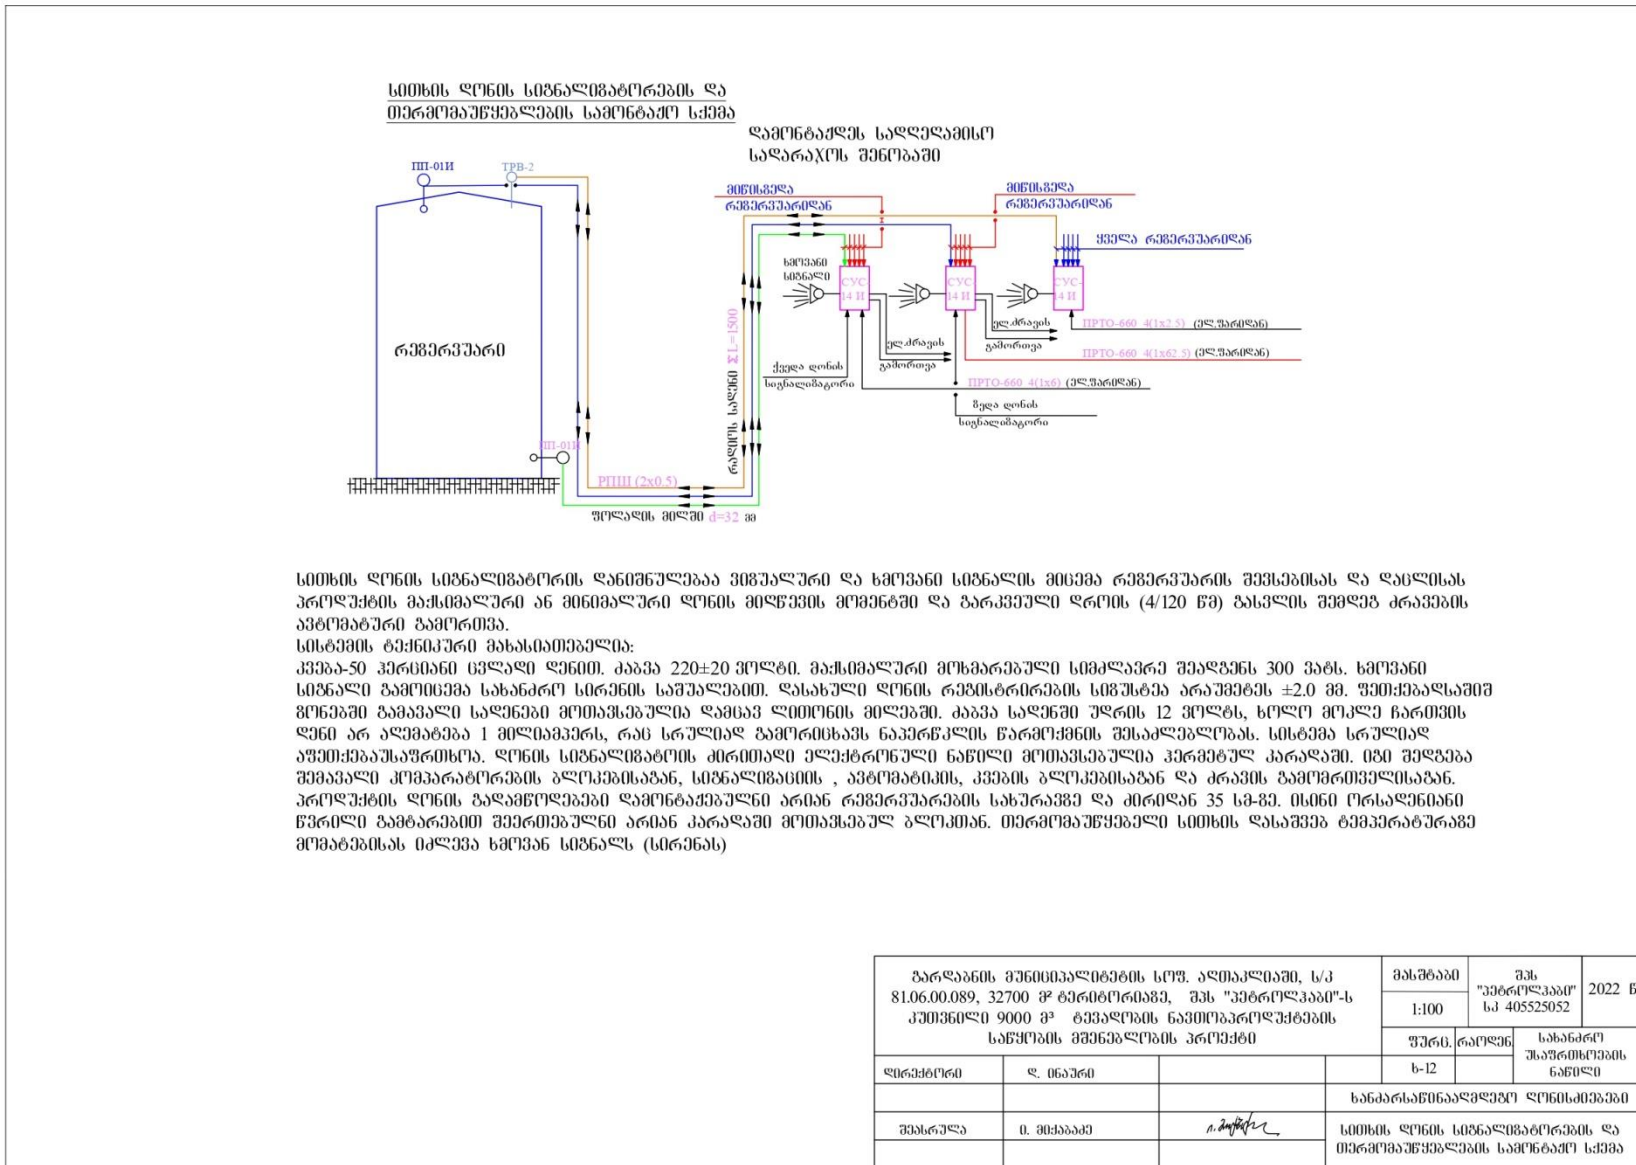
სითხის დონის სიგნალიზატორების და თერმომაუწყებლების სამონტაჟო სქემა

დამონტაჟდეს სადღეღამისო სადარაჯოს შენობაში

ПП-01И
ТРВ-2
მიწისზედა რეზერვუარიდან
მიწისზედა რეზერვუარიდან
ყველა რეზერვუარიდან
ხმოვანი სიგნალი
СУС 14 И
СУС 14 И
СУС 14 И
ელ.კვების გამორთვა
ПРТО-660 4(1x2.5) (ელ.ფარიდან)
ПРТО-660 4(1x62.5) (ელ.ფარიდან)
ელ.კვების გამორთვა
ქვედა დონის სიგნალიზატორი
ПРТО-660 4(1x6) (ელ.ფარიდან)
ზედა დონის სიგნალიზატორი
რეზერვუარი
რკინის სადენი ΣL=1500
ПП-01И
РПШ (2x0.5)
ფოლადის მილში d=32 მმ

სითხის დონის სიგნალიზატორის დანიშნულებაა ვიზუალური და ხმოვანი სიგნალის მიცემა რეზერვუარის შევსებისას და დაცლისას პროდუქტის მაქსიმალური ან მინიმალური დონის მიღწევის მომენტში და გარკვეული დროის (4/120 წმ) გასვლის შემდეგ კვებების ავტომატური გამორთვა.
სისტემის ტექნიკური მახასიათებელია:
კვება-50 ჰერციანი ცვლადი დენით. ძაბვა 220±20 ვოლტი. მაქსიმალური მოხმარებული სიმძლავრე შეადგენს 300 ვატს. ხმოვანი სიგნალი გამოიცემა სახანძრო სირენის საშუალებით. დასახული დონის რეგისტრირების სიზუსტეა არაუმეტეს ±2.0 მმ. ფეთქებადსაშიშ ზონებში გამავალი სადენები მოთავსებულია დამცავ ლითონის მილებში. ძაბვა სადენში უდრის 12 ვოლტს, ხოლო მოკლე ჩართვის დენი არ აღემატება 1 მილიამპერს, რაც სრულიად გამორიცხავს ნაპერწკლის წარმოქმნის შესაძლებლობას. სისტემა სრულიად აფეთქებაუსაფრთხოა. დონის სიგნალიზატორის ძირითადი ელექტრონული ნაწილი მოთავსებულია ჰერმეტულ კარადაში. იგი შედგება შემავალი კომპარატორების ბლოკებისაგან, სიგნალიზაციის, ავტომატიკის, კვების ბლოკებისაგან და კვების გამომრთველისაგან. პროდუქტის დონის გადამწოდებები დამონტაჟებულნი არიან რეზერვუარების სახურავზე და ძირიდან 35 სმ-ზე. ისინი ორსადენიანი წვრილი გამტარებით შეერთებულნი არიან კარადაში მოთავსებულ ბლოკთან. თერმომაუწყებელი სითხის დასაშვებ ტემპერატურაზე მომატებისას იძლევა ხმოვან სიგნალს (სირენას)

| გარდაბანის მუნიციპალიტეტის სოფ. ალთაკლიაში, ს/კ 81.06.00.089, 32700 მ² ტერიტორიაზე, შპს "პეტროლკავი"-ს კუთვნილი 9000 მ³ ტევადობის ნავთობპროდუქტების საწყობის მშენებლობის პროექტი | მასშტაბი | შპს "პეტროლკავი" სკ 405525052 | 2022 წ |
|---|---|---|---|
| | 1:100 | | |
| | ფურც. რაოდენ. | სახანძრო უსაფრთხოების ნაწილი | |
| | ს-12 | | |
| დირექტორი | ლ. ინაური | | |
| | | ხანძარსაწინააღმდეგო ღონისძიებები | |
| შეასრულა | ი. მიქაძაძე | სითხის დონის სიგნალიზატორების და თერმომაუწყებლების სამონტაჟო სქემა | |